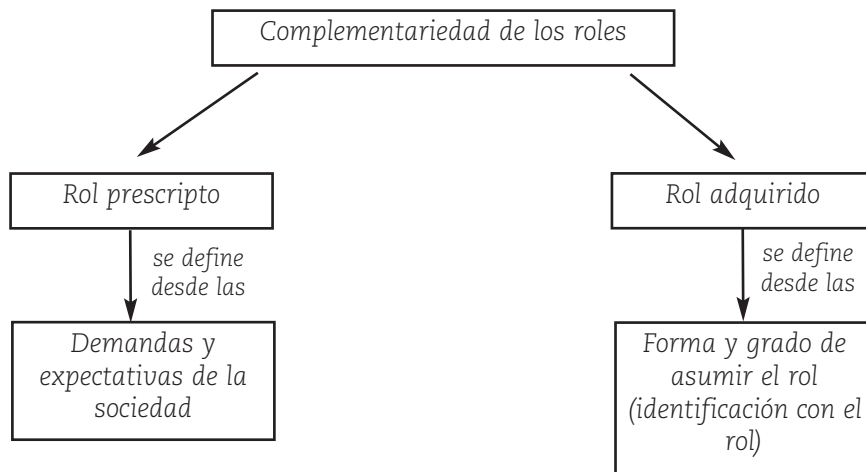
Complementariedad de los roles

Rol prescripto

se define desde las

Demandas y expectativas de la sociedad

Rol adquirido

se define desde las

Forma y grado de asumir el rol (identificación con el rol)